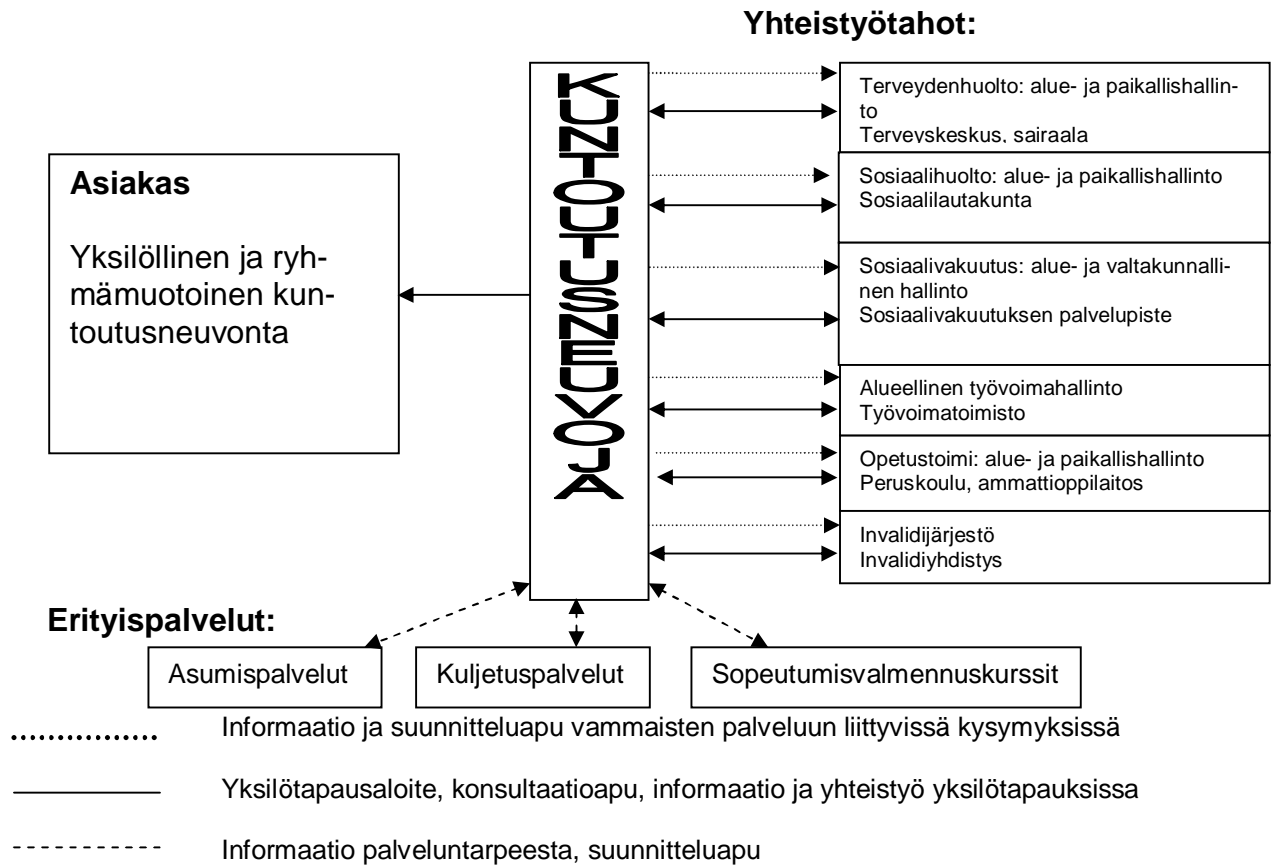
Yhteistyötahot:

KUNTOUTUSNEUVOJA

Asiakas

Yksilöllinen ja ryhmämuotoinen kuntoutusneuvonta

Terveydenhuolto: alue- ja paikallishallinto
Terveyskeskus, sairaala

Sosiaalihuolto: alue- ja paikallishallinto
Sosiaalilautakunta

Sosiaalivakuutus: alue- ja valtakunnallinen hallinto
Sosiaalivakuutuksen palvelupiste

Alueellinen työvoimahallinto
Työvoimatoimisto

Opetustoimi: alue- ja paikallishallinto
Peruskoulu, ammattioppilaitos

Invalidijärjestö
Invalidiyhdistys

Erityispalvelut:

Asumispalvelut

Kuljetuspalvelut

Sopeutumisvalmennuskurssit

Informaatio ja suunnitteluapu vammaisten palveluun liittyvissä kysymyksissä

Yksilötapausaloite, konsultaatioapu, informaatio ja yhteistyö yksilötapauksissa

Informaatio palveluntarpeesta, suunnitteluapu